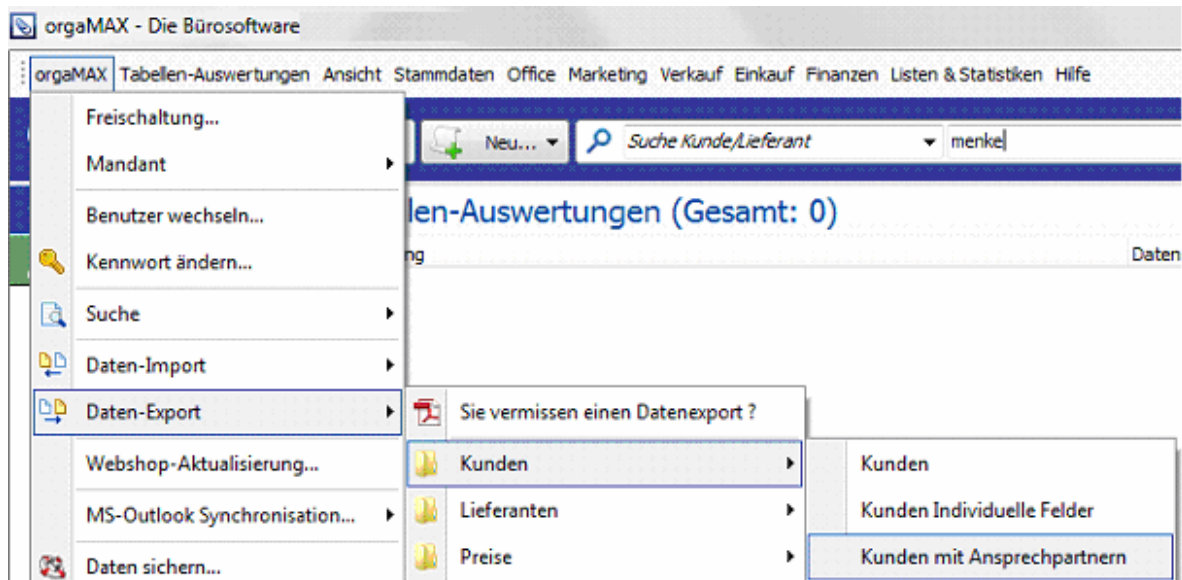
orgaMAX - Die Bürosoftware

orgaMAX Tabellen-Auswertungen Ansicht Stammdaten Office Marketing Verkauf Einkauf Finanzen Listen & Statistiken Hilfe

Freischaltung...
Mandant
Benutzer wechseln...
Kennwort ändern...
Suche
Daten-Import
Daten-Export
Webshop-Aktualisierung...
MS-Outlook Synchronisation...
Daten sichern...

Neu...
Suche Kunde/Lieferant
menke

len-Auswertungen (Gesamt: 0)
ng
Daten

Sie vermissen einen Datenexport ?
Kunden
Lieferanten
Preise

Kunden
Kunden Individuelle Felder
Kunden mit Ansprechpartnern